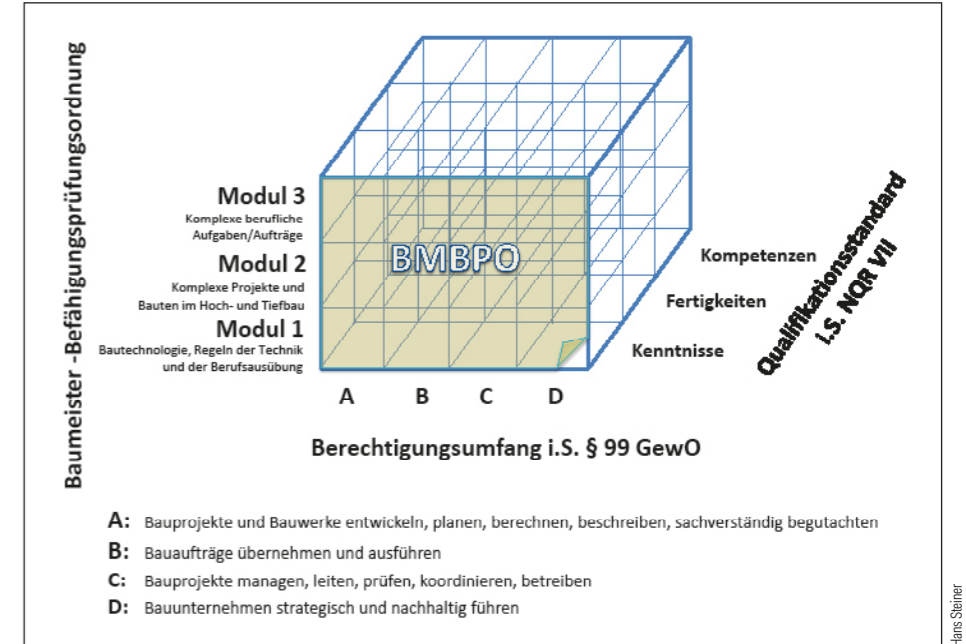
Baumeister -Befähigungsprüfungsordnung

Modul 3
Komplexe berufliche Aufgaben/Aufträge

Modul 2
Komplexe Projekte und Bauten im Hoch- und Tiefbau

Modul 1
Bautechnologie, Regeln der Technik und der Berufsausübung

BMBPO

Kompetenzen
Fertigkeiten
Kenntnisse

Qualifikationsstandard i.S. NQR VII

A B C D

Berechtigungsumfang i.S. § 99 GewO

A: Bauprojekte und Bauwerke entwickeln, planen, berechnen, beschreiben, sachverständig begutachten
B: Bauaufträge übernehmen und ausführen
C: Bauprojekte managen, leiten, prüfen, koordinieren, betreiben
D: Bauunternehmen strategisch und nachhaltig führen

Hans Steiner